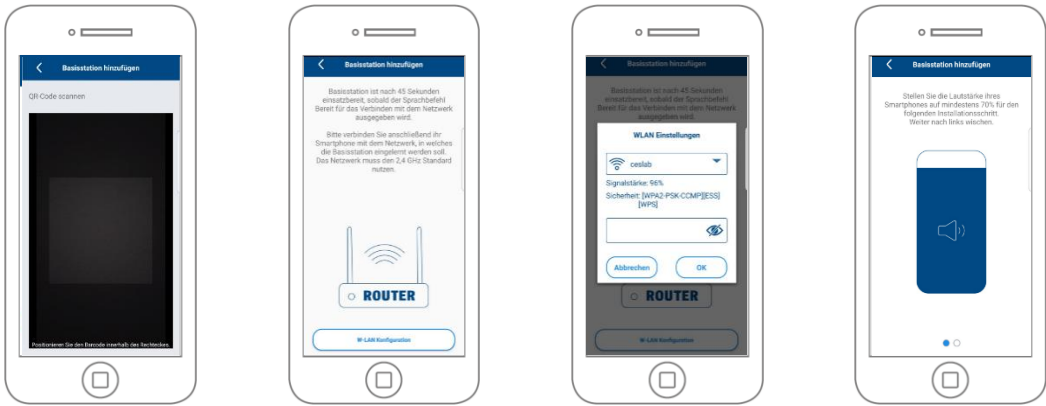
Basisstation hinzufügen

QR-Code scannen

Positionieren Sie den Barcode innerhalb des Rechteckes.

Basisstation hinzufügen

Basisstation ist nach 45 Sekunden einsatzbereit, sobald der Sprachbefehl Bereit für das Verbinden mit dem Netzwerk ausgegeben wird.

Bitte verbinden Sie anschließend ihr Smartphone mit dem Netzwerk, in welches die Basisstation eingelernt werden soll. Das Netzwerk muss den 2,4 GHz Standard nutzen.

ROUTER

W-LAN Konfiguration

Basisstation ist nach 45 Sekunden einsatzbereit, sobald der Sprachbefehl Bereit für das Verbinden mit dem Netzwerk ausgegeben wird.

WLAN Einstellungen

ceslab

Signalstärke: 96%

Sicherheit: [WPA2-PSK-CCMP][ESS][WPS]

Abbrechen

OK

ROUTER

W-LAN Konfiguration

Basisstation hinzufügen

Stellen Sie die Lautstärke ihres Smartphones auf mindestens 70% für den folgenden Installationsschritt. Weiter nach links wischen.